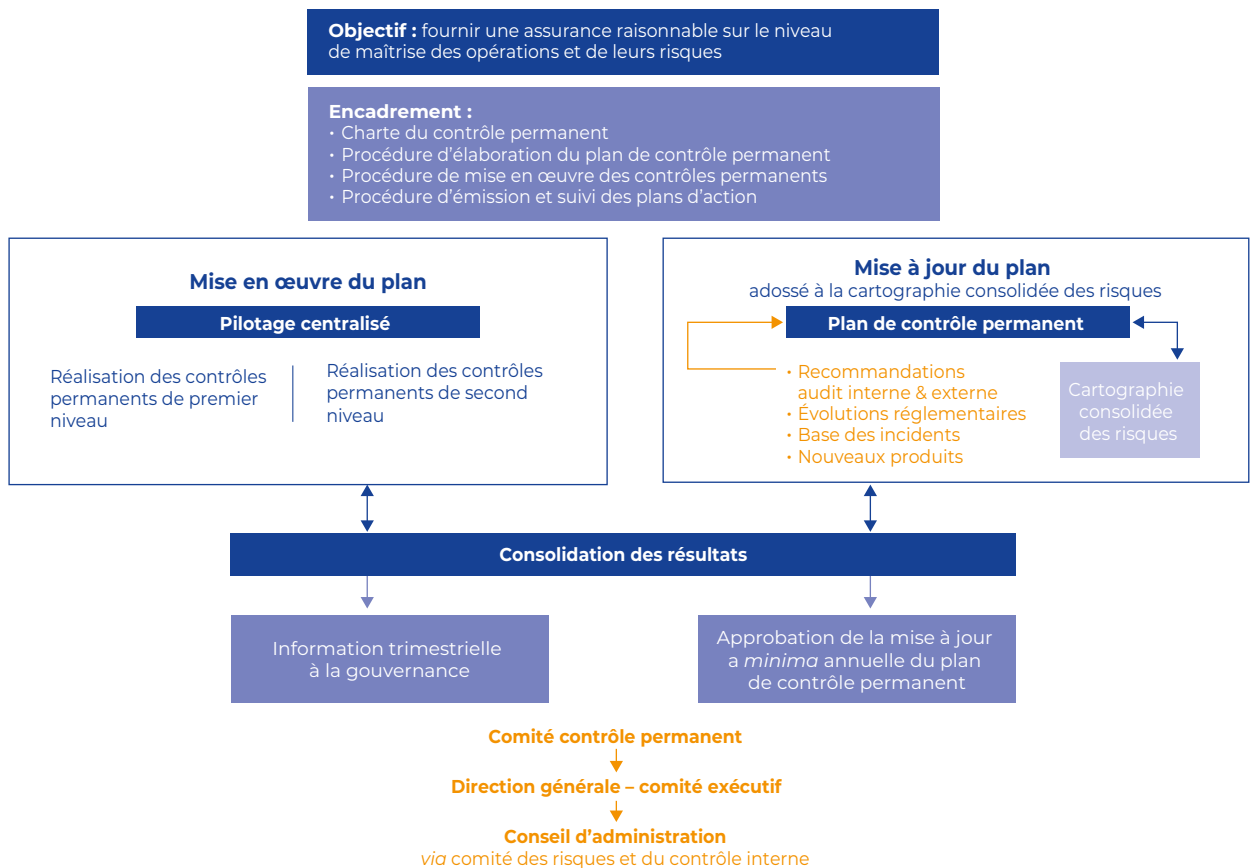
**Objectif :** fournir une assurance raisonnable sur le niveau de maîtrise des opérations et de leurs risques

**Encadrement :**
• Charte du contrôle permanent
• Procédure d'élaboration du plan de contrôle permanent
• Procédure de mise en œuvre des contrôles permanents
• Procédure d'émission et suivi des plans d'action

**Mise en œuvre du plan**

**Pilotage centralisé**

Réalisation des contrôles permanents de premier niveau

Réalisation des contrôles permanents de second niveau

**Mise à jour du plan**
adossé à la cartographie consolidée des risques

**Plan de contrôle permanent**

• Recommandations audit interne & externe
• Évolutions réglementaires
• Base des incidents
• Nouveaux produits

Cartographie consolidée des risques

**Consolidation des résultats**

Information trimestrielle à la gouvernance

Approbation de la mise à jour a *minima* annuelle du plan de contrôle permanent

**Comité contrôle permanent**

**Direction générale – comité exécutif**

**Conseil d'administration**
*via* comité des risques et du contrôle interne